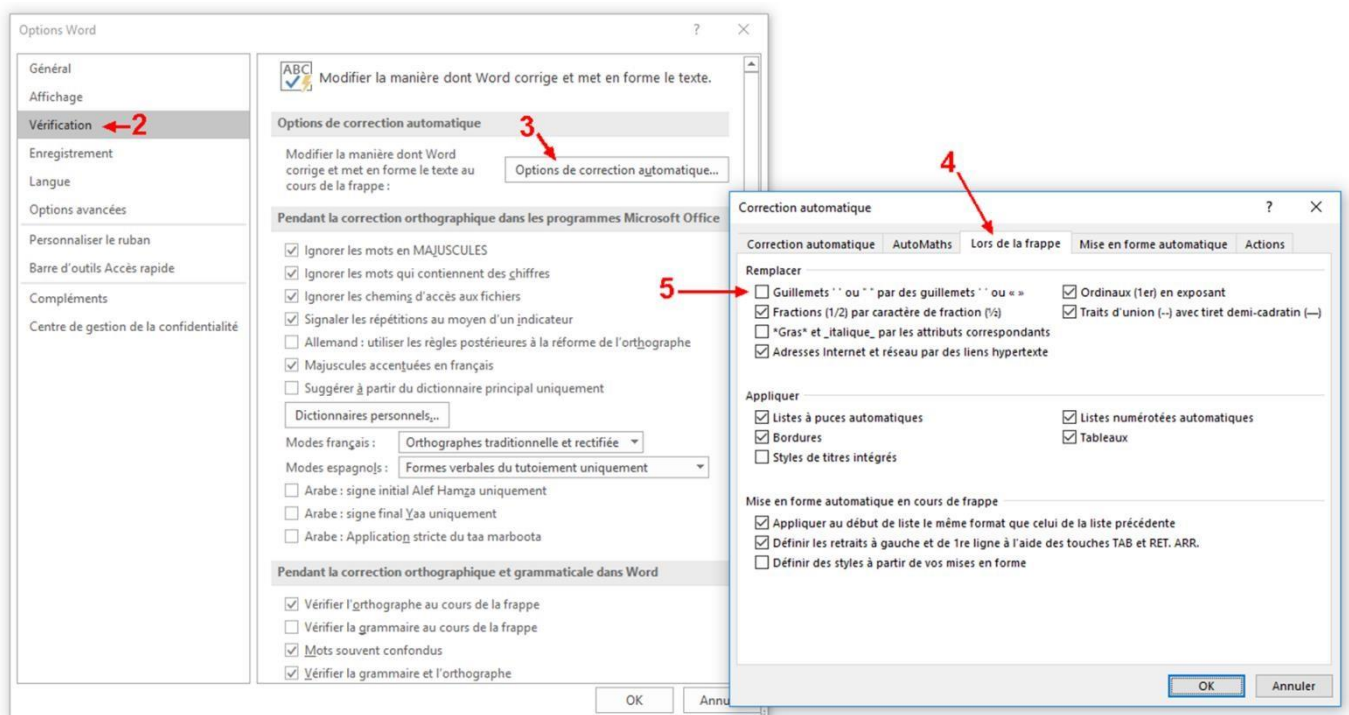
Options Word

?

Général
Affichage
Vérification
2
Enregistrement
Langue
Options avancées
Personnaliser le ruban
Barre d'outils Accès rapide
Compléments
Centre de gestion de la confidentialité

Modifier la manière dont Word corrige et met en forme le texte.

Options de correction automatique
3
Modifier la manière dont Word corrige et met en forme le texte au cours de la frappe :
Options de correction automatique...

Pendant la correction orthographique dans les programmes Microsoft Office
Ignorer les mots en MAJUSCULES
Ignorer les mots qui contiennent des chiffres
Ignorer les chemins d'accès aux fichiers
Signaler les répétitions au moyen d'un indicateur
Allemand : utiliser les règles postérieures à la réforme de l'orthographe
Majuscules accentuées en français
Suggérer à partir du dictionnaire principal uniquement
Dictionnaires personnels...
Modes français : Orthographes traditionnelle et rectifiée
Modes espagnols : Formes verbales du tutoiement uniquement
Arabe : signe initial Alef Hamza uniquement
Arabe : signe final Yaa uniquement
Arabe : Application stricte du taa marboota

Pendant la correction orthographique et grammaticale dans Word
Vérifier l'orthographe au cours de la frappe
Vérifier la grammaire au cours de la frappe
Mots souvent confondus
Vérifier la grammaire et l'orthographe

OK
Annu

4
Correction automatique
?
Correction automatique | AutoMaths | Lors de la frappe | Mise en forme automatique | Actions

Remplacer
5
Guillemets ' ' ou " " par des guillemets ' ' ou « »
Ordinaux (1er) en exposant
Fractions (1/2) par caractère de fraction (½)
Traits d'union (--) avec tiret demi-cadratin (—)
*Gras* et _italique_ par les attributs correspondants
Adresses Internet et réseau par des liens hypertexte

Appliquer
Listes à puces automatiques
Listes numérotées automatiques
Bordures
Tableaux
Styles de titres intégrés

Mise en forme automatique en cours de frappe
Appliquer au début de liste le même format que celui de la liste précédente
Définir les retraits à gauche et de 1re ligne à l'aide des touches TAB et RET. ARR.
Définir des styles à partir de vos mises en forme

OK
Annuler